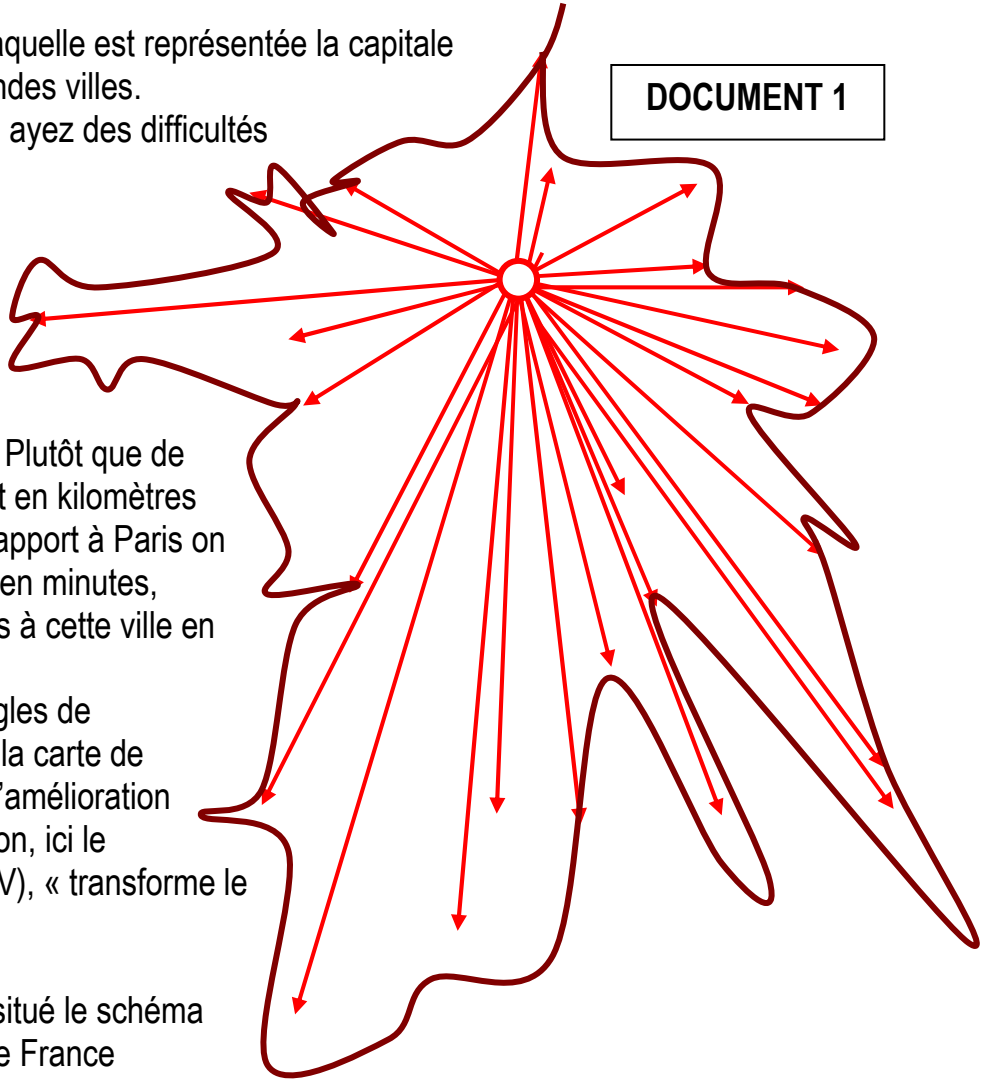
aquelle est représentée la capitale
ndes villes.
ayez des difficultés

DOCUMENT 1

Plutôt que de
t en kilomètres
apport à Paris on
en minutes,
s à cette ville en

gles de
la carte de
'amélioration
on, ici le
V), « transforme le

situé le schéma
e France